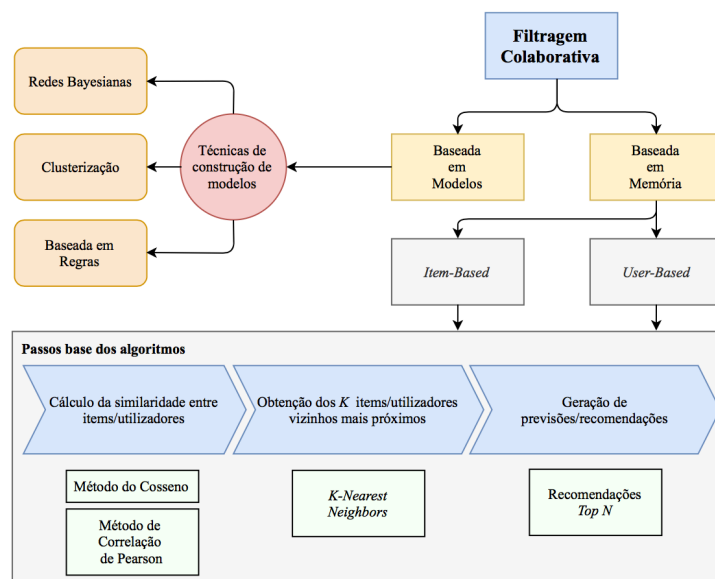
Filtragem Colaborativa

Redes Bayesianas

Clusterização

Baseada em Regras

Técnicas de construção de modelos

Baseada em Modelos

Baseada em Memória

Item-Based

User-Based

Passos base dos algoritmos

Cálculo da similaridade entre items/utilizadores

Obtenção dos $K$ items/utilizadores vizinhos mais próximos

Geração de previsões/recomendações

Método do Cosseno

Método de Correlação de Pearson

K-Nearest Neighbors

Recomendações Top N